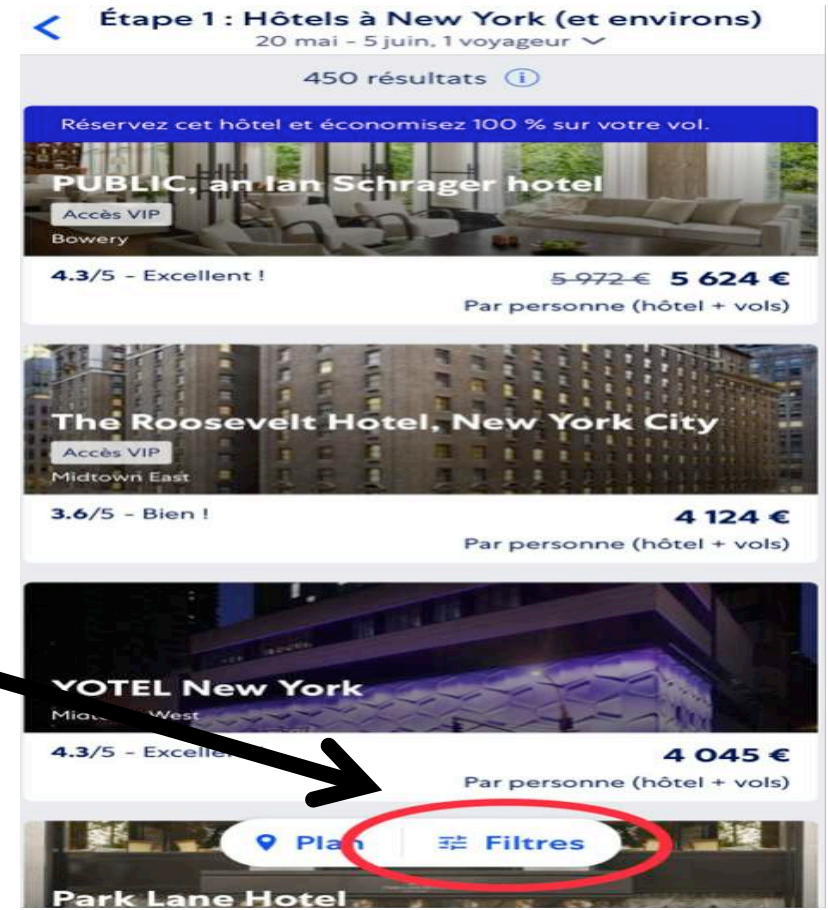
Étape 1 : Hôtels à New York (et environs)
20 mai - 5 juin, 1 voyageur

450 résultats

Réservez cet hôtel et économisez 100 % sur votre vol.

PUBLIC, an Ian Schrager hotel
Accès VIP
Bowery
4.3/5 - Excellent !
5 972 € 5 624 €
Par personne (hôtel + vols)

The Roosevelt Hotel, New York City
Accès VIP
Midtown East
3.6/5 - Bien !
4 124 €
Par personne (hôtel + vols)

YOTEL New York
Mi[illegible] West
4.3/5 - Excell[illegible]
4 045 €
Par personne (hôtel + vols)

Pla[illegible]
Filtres

Park Lane Hotel